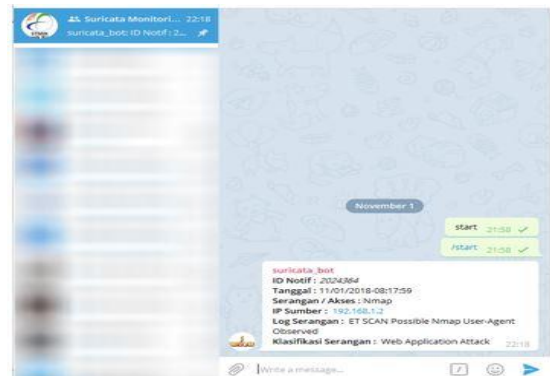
Suricata Monitori... 22:18
suricata_bot: ID Notif : 2...

November 1

start 21:58

/start 21:58

suricata_bot
ID Notif : 2024364
Tanggal : 11/01/2018-08:17:59
Serangan / Akses : Nmap
IP Sumber : 192.168.1.2
Log Serangan : ET SCAN Possible Nmap User-Agent Observed
Klasifikasi Serangan : Web Application Attack 22:18

Write a message...